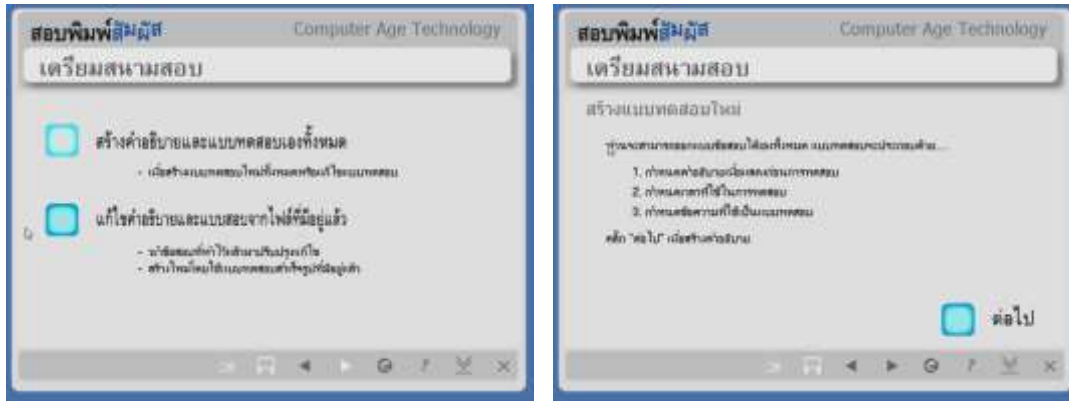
สอบพิมพ์สัมผัส Computer Age Technology

เตรียมสนามสอบ

สร้างคำอธิบายและแบบทดสอบเองทั้งหมด

- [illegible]

แก้ไขคำอธิบายและแบบสอบจากไฟล์ที่มีอยู่แล้ว

- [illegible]
- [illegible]

สอบพิมพ์สัมผัส Computer Age Technology

เตรียมสนามสอบ

สร้างแบบทดสอบใหม่

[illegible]

1. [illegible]
2. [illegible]
3. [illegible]

คลิก "ต่อไป" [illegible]

ต่อไป